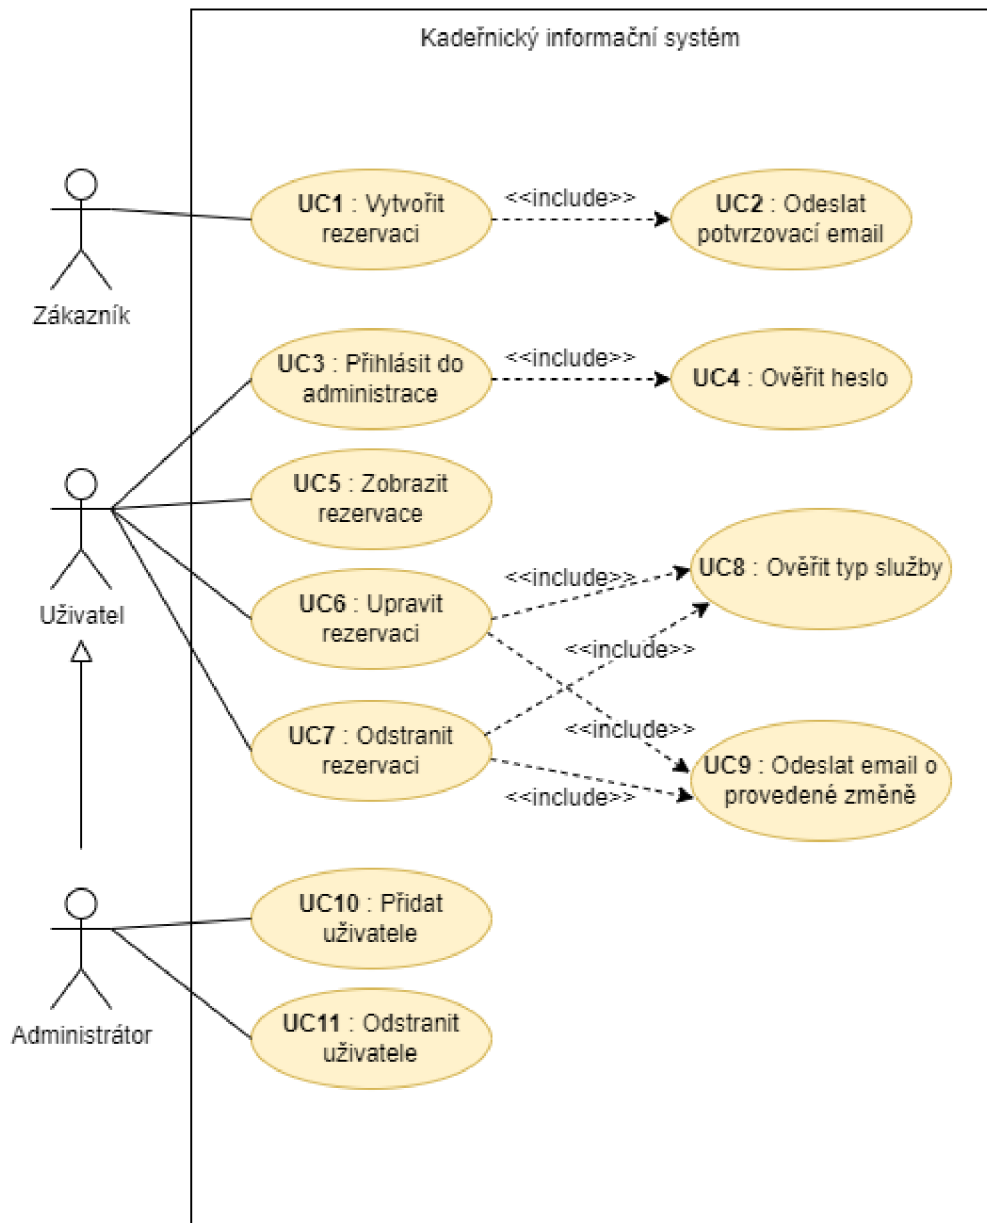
Kadeřnický informační systém

Zákazník

UC1 : Vytvořit rezervaci

<<include>>

UC2 : Odeslat potvrzovací email

UC3 : Přihlásit do administrace

<<include>>

UC4 : Ověřit heslo

Uživatel

UC5 : Zobrazit rezervace

<<include>>

UC8 : Ověřit typ služby

UC6 : Upravit rezervaci

<<include>>

<<include>>

UC7 : Odstranit rezervaci

UC9 : Odeslat email o provedené změně

<<include>>

Administrátor

UC10 : Přidat uživatele

UC11 : Odstranit uživatele